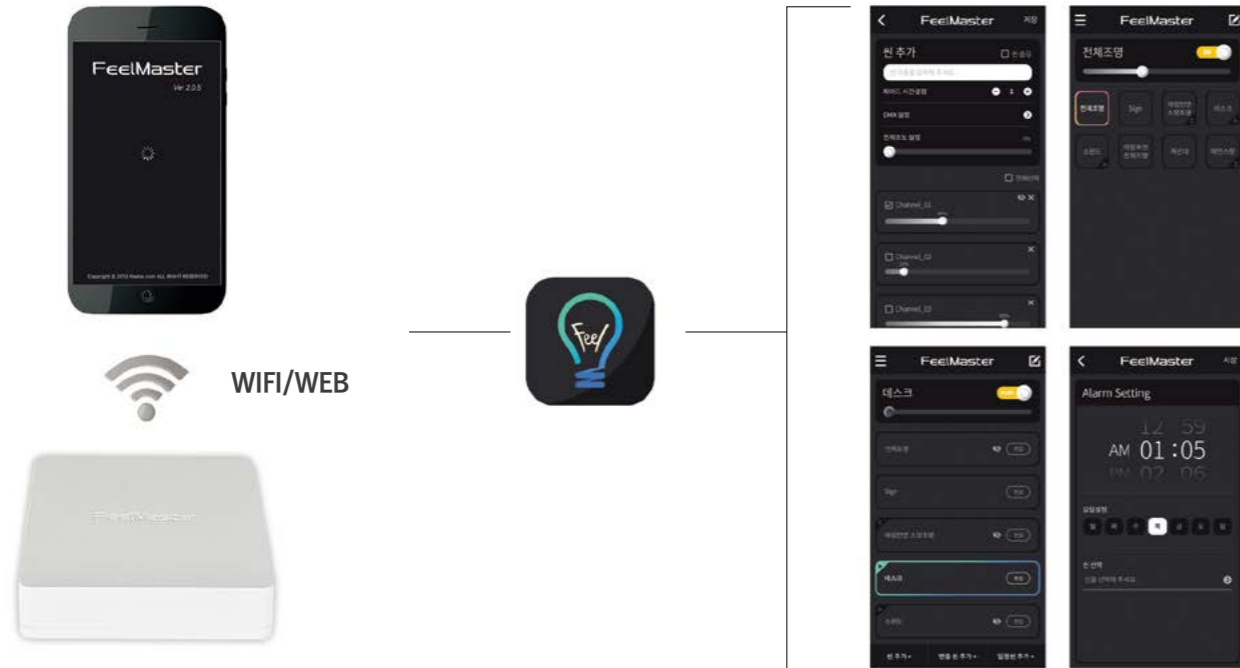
FeelMaster
Ver 2.0.5

WIFI/WEB

Feel

FeelMaster 저장
씬 추가
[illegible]
DMX 설정
Channel_01
Channel_02
Channel_03

FeelMaster
전체조명
전체조명
Sign

FeelMaster
데스크
Sign
데스크

FeelMaster 저장
Alarm Setting
12 59
AM 01 : 05
PM 02 06